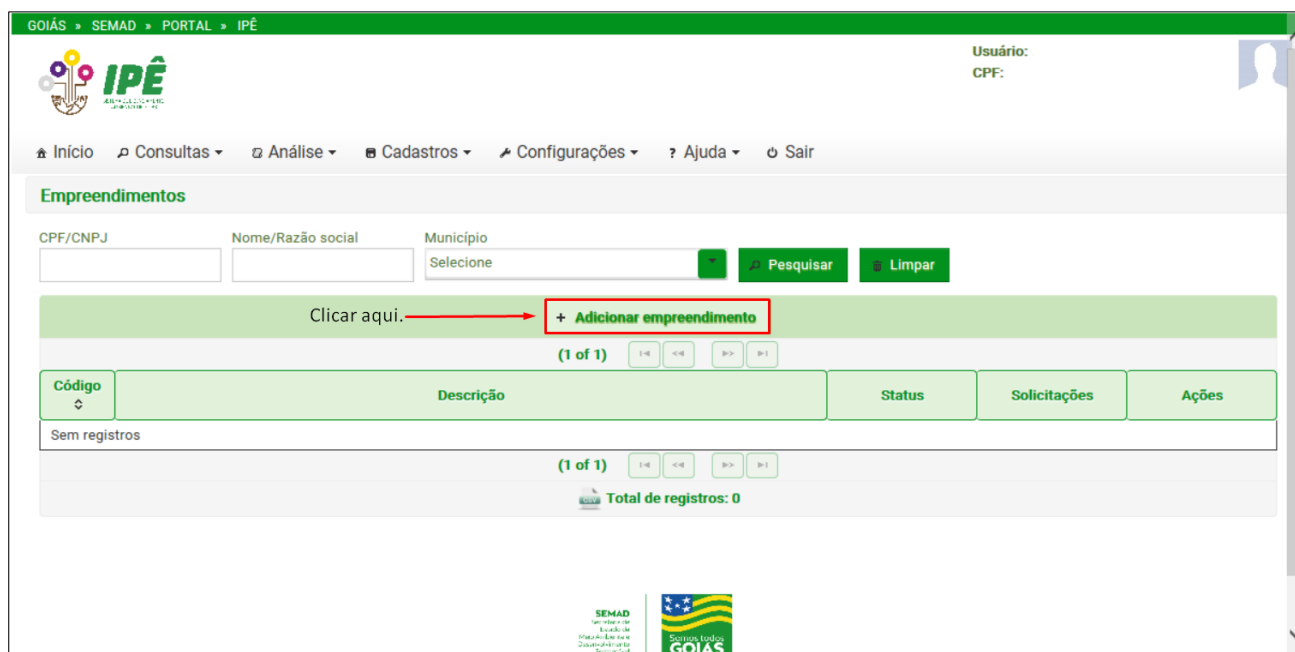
GOIÁS » SEMAD » PORTAL » IPÊ

IPÊ

Usuário:
CPF:

Início Consultas Análise Cadastros Configurações Ajuda Sair

Empreendimentos

CPF/CNPJ
Nome/Razão social
Município
Selecione
Pesquisar
Limpar

Clicar aqui.
+ Adicionar empreendimento

(1 of 1)

| Código | Descrição | Status | Solicitações | Ações |
|---|---|---|---|---|
| Sem registros | | | | |

(1 of 1)

Total de registros: 0

SEMAD
Secretaria de Estado de Meio Ambiente e Desenvolvimento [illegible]

Somos todos GOIÁS